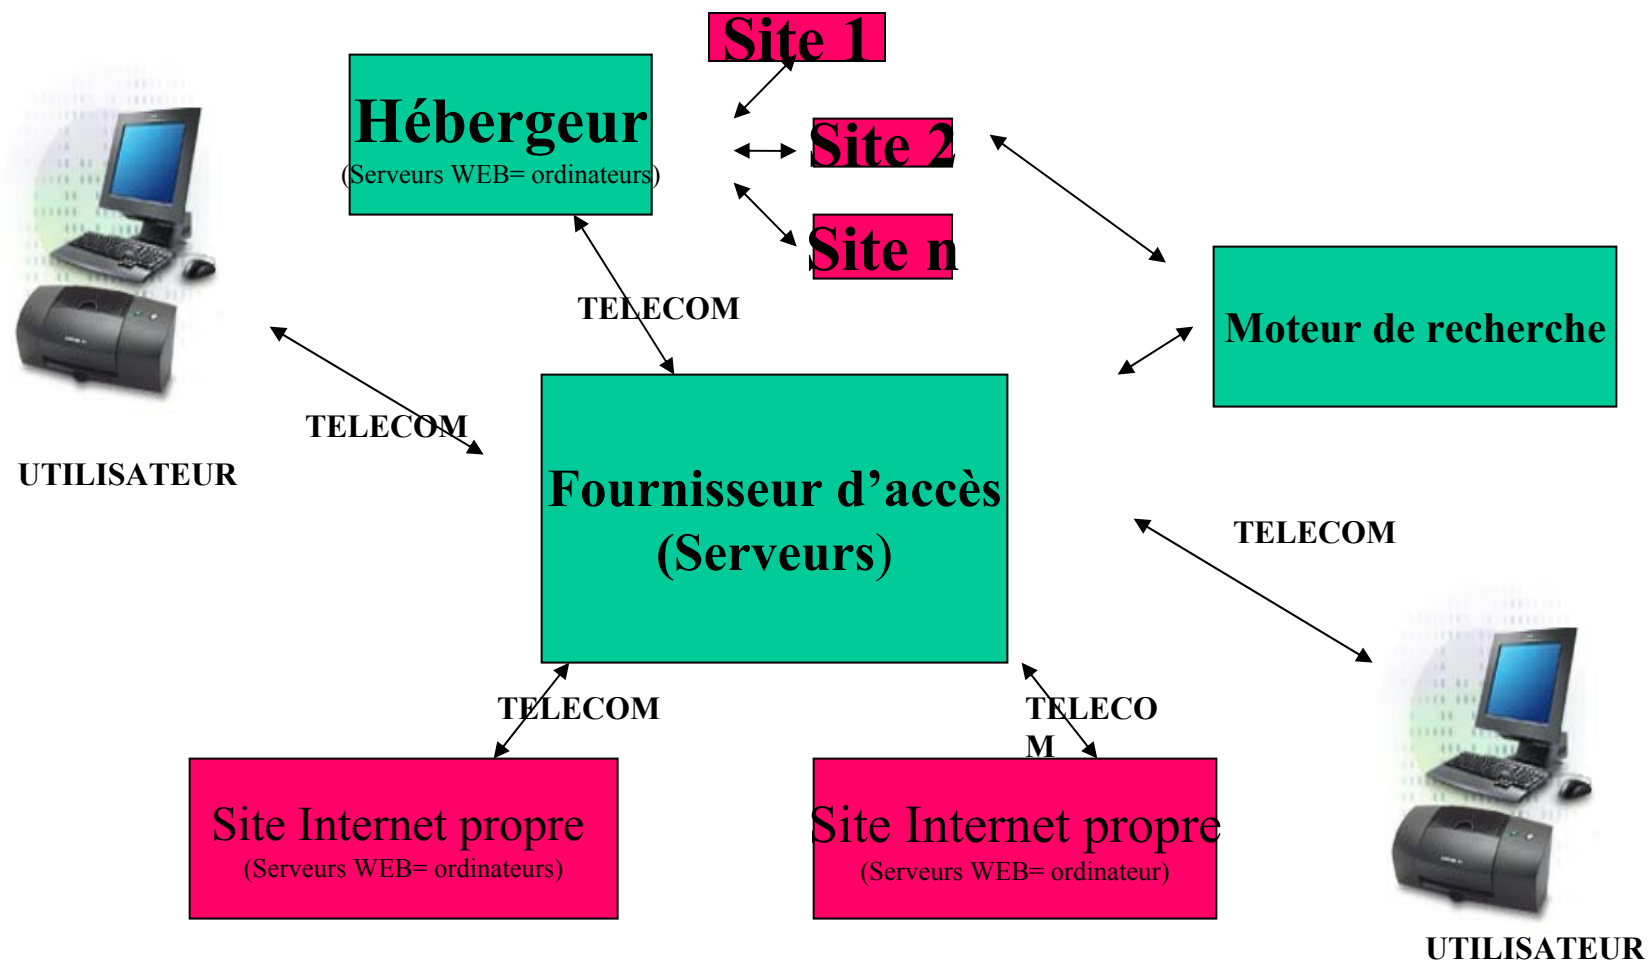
Site 1

Hébergeur
(Serveurs WEB= ordinateurs)

Site 2

Site n

TELECOM

Moteur de recherche

TELECOM

UTILISATEUR

Fournisseur d’accès (Serveurs)

TELECOM

TELECOM

TELECO M

Site Internet propre
(Serveurs WEB= ordinateurs)

Site Internet propre
(Serveurs WEB= ordinateur)

UTILISATEUR